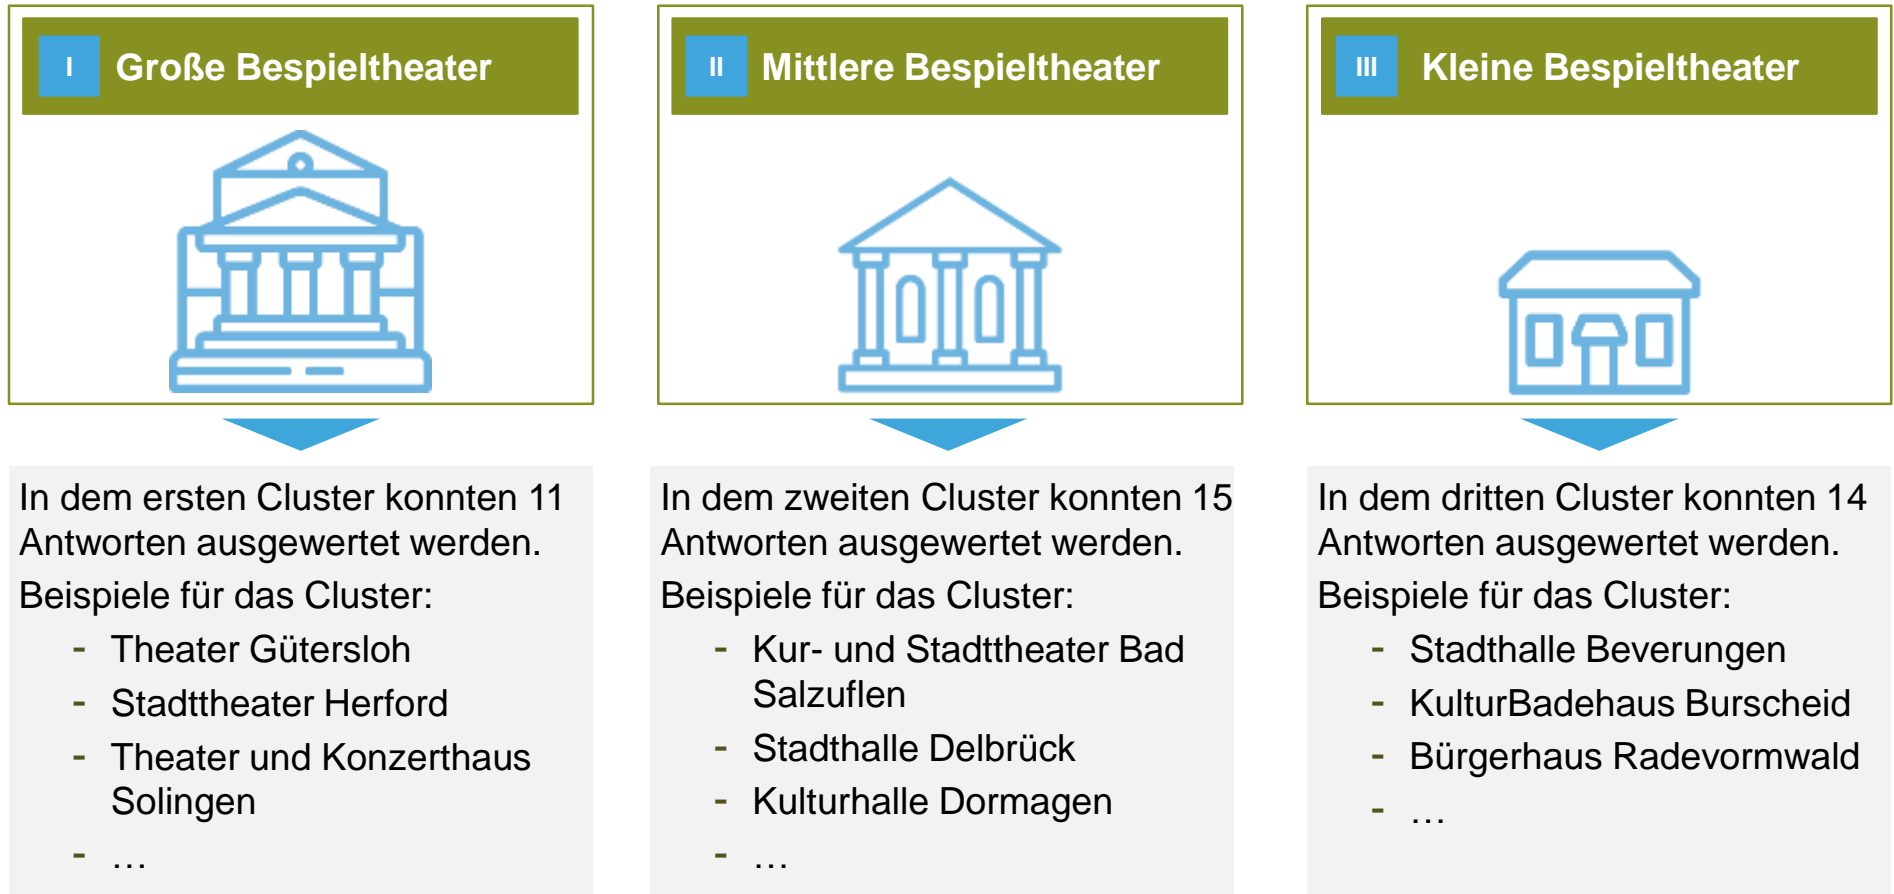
I Große Bespieltheater

In dem ersten Cluster konnten 11 Antworten ausgewertet werden.

Beispiele für das Cluster:

- Theater Gütersloh
- Stadttheater Herford
- Theater und Konzerthaus Solingen
- …

II Mittlere Bespieltheater

In dem zweiten Cluster konnten 15 Antworten ausgewertet werden.

Beispiele für das Cluster:

- Kur- und Stadttheater Bad Salzuflen
- Stadthalle Delbrück
- Kulturhalle Dormagen
- …

III Kleine Bespieltheater

In dem dritten Cluster konnten 14 Antworten ausgewertet werden.

Beispiele für das Cluster:

- Stadthalle Beverungen
- KulturBadehaus Burscheid
- Bürgerhaus Radevormwald
- …